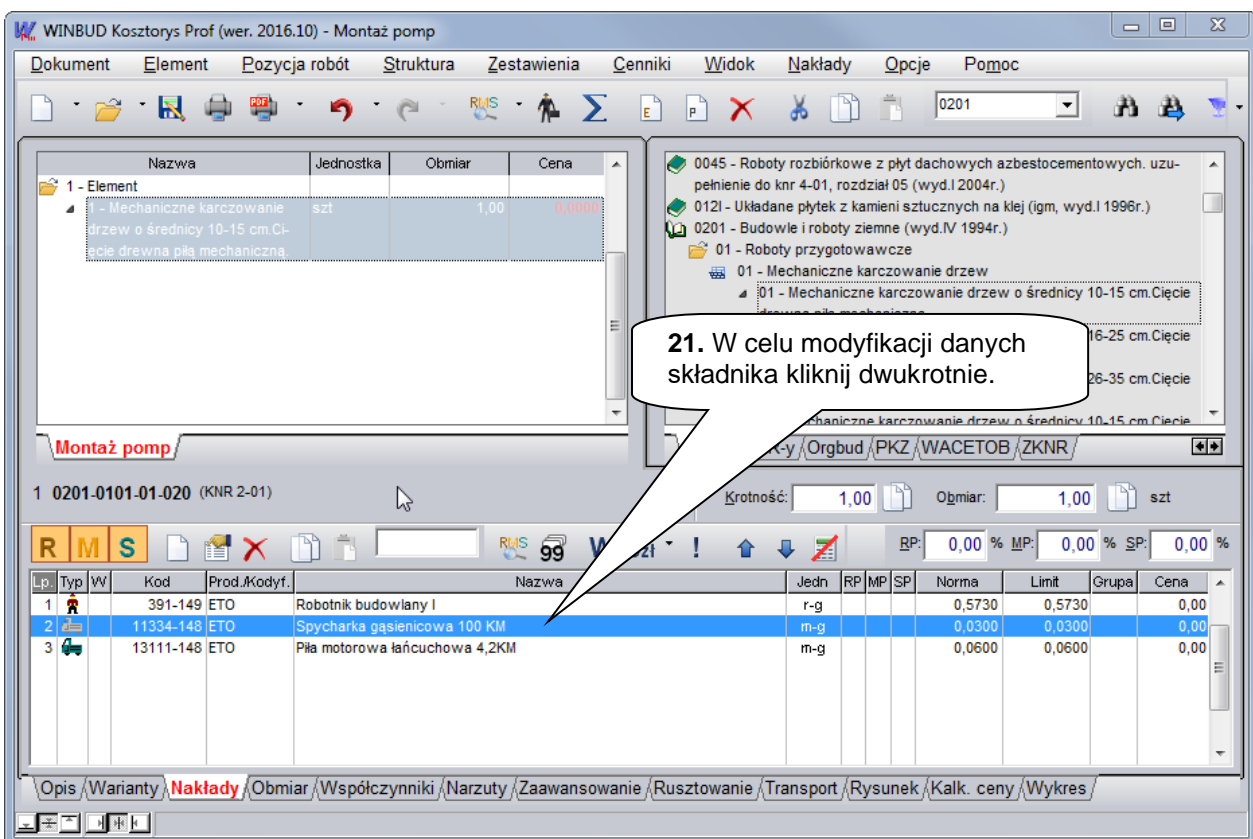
WINBUD Kosztorys Prof (wer. 2016.10) - Montaż pomp

Dokument Element Pozycja robót Struktura Zestawienia Cenniki Widok Nakłady Opcje Pomoc

0201

| Nazwa | Jednostka | Obmiar | Cena |
|---|---|---|---|
| 1 - Element | | | |
| 1 - Mechaniczne karczowanie drzew o średnicy 10-15 cm.Cięcie drewna piłą mechaniczną. | szt | 1,00 | 0,0000 |

Montaż pomp

0045 - Roboty rozbiórkowe z płyt dachowych azbestocementowych. uzupełnienie do knr 4-01, rozdział 05 (wyd.I 2004r.)
012I - Układane płytek z kamieni sztucznych na klej (igm, wyd.I 1996r.)
0201 - Budowle i roboty ziemne (wyd.IV 1994r.)
01 - Roboty przygotowawcze
01 - Mechaniczne karczowanie drzew
01 - Mechaniczne karczowanie drzew o średnicy 10-15 cm.Cięcie drewna piłą mechaniczną
16-25 cm.Cięcie
26-35 cm.Cięcie
chaniczne karczowanie drzew o średnicy 10-15 cm.Cięcie

21. W celu modyfikacji danych składnika kliknij dwukrotnie.

R-y Orgbud PKZ WACETOB ZKNR

1 0201-0101-01-020 (KNR 2-01)

Krotność: 1,00 Obmiar: 1,00 szt

R M S

RP: 0,00 % MP: 0,00 % SP: 0,00 %

| Lp. | Typ | W | Kod | Prod./Kodyf. | Nazwa | Jedn | RP | MP | SP | Norma | Limit | Grupa | Cena |
|---|---|---|---|---|---|---|---|---|---|---|---|---|---|
| 1 | | | 391-149 | ETO | Robotnik budowlany I | r-g | | | | 0,5730 | 0,5730 | | 0,00 |
| 2 | | | 11334-148 | ETO | Spycharka gąsienicowa 100 KM | m-g | | | | 0,0300 | 0,0300 | | 0,00 |
| 3 | | | 13111-148 | ETO | Piła motorowa łańcuchowa 4,2KM | m-g | | | | 0,0600 | 0,0600 | | 0,00 |

Opis Warianty Nakłady Obmiar Współczynniki Narzuty Zaawansowanie Rusztowanie Transport Rysunek Kalk. ceny Wykres